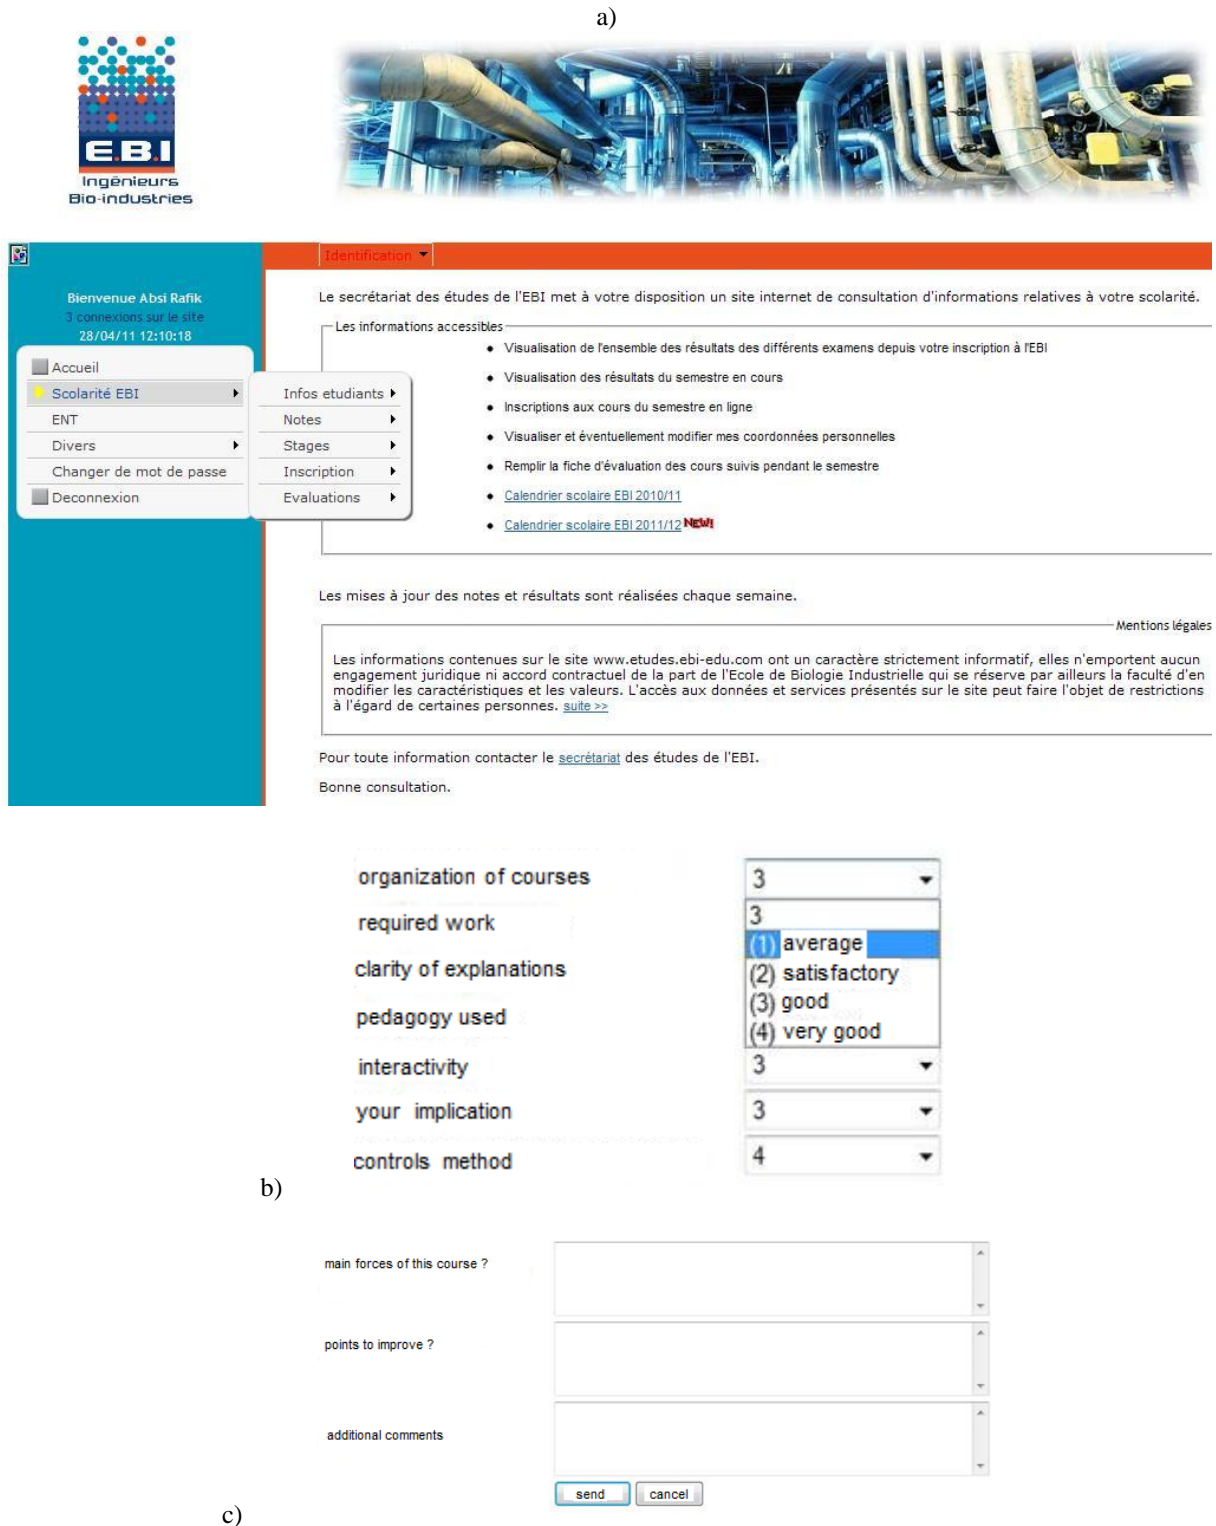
a)

E.B.I
Ingénieurs
Bio-industries

Identification

Bienvenue Absi Rafik
3 connexions sur le site
28/04/11 12:10:18

Accueil
Scolarité EBI
ENT
Divers
Changer de mot de passe
Deconnexion

Infos etudiants
Notes
Stages
Inscription
Evaluations

Le secrétariat des études de l'EBI met à votre disposition un site internet de consultation d'informations relatives à votre scolarité.

Les informations accessibles

- Visualisation de l'ensemble des résultats des différents examens depuis votre inscription à l'EBI
- Visualisation des résultats du semestre en cours
- Inscriptions aux cours du semestre en ligne
- Visualiser et éventuellement modifier mes coordonnées personnelles
- Remplir la fiche d'évaluation des cours suivis pendant le semestre
- Calendrier scolaire EBI 2010/11
- Calendrier scolaire EBI 2011/12 NEW!

Les mises à jour des notes et résultats sont réalisées chaque semaine.

Mentions légales

Les informations contenues sur le site www.etudes.ebi-edu.com ont un caractère strictement informatif, elles n'emportent aucun engagement juridique ni accord contractuel de la part de l'Ecole de Biologie Industrielle qui se réserve par ailleurs la faculté d'en modifier les caractéristiques et les valeurs. L'accès aux données et services présentés sur le site peut faire l'objet de restrictions à l'égard de certaines personnes. suite >>

Pour toute information contacter le secrétariat des études de l'EBI.

Bonne consultation.

organization of courses 3
required work 3
clarity of explanations (1) average
pedagogy used (2) satisfactory
(3) good
(4) very good
interactivity 3
your implication 3
controls method 4

b)

main forces of this course ?

points to improve ?

additional comments

send cancel

c)